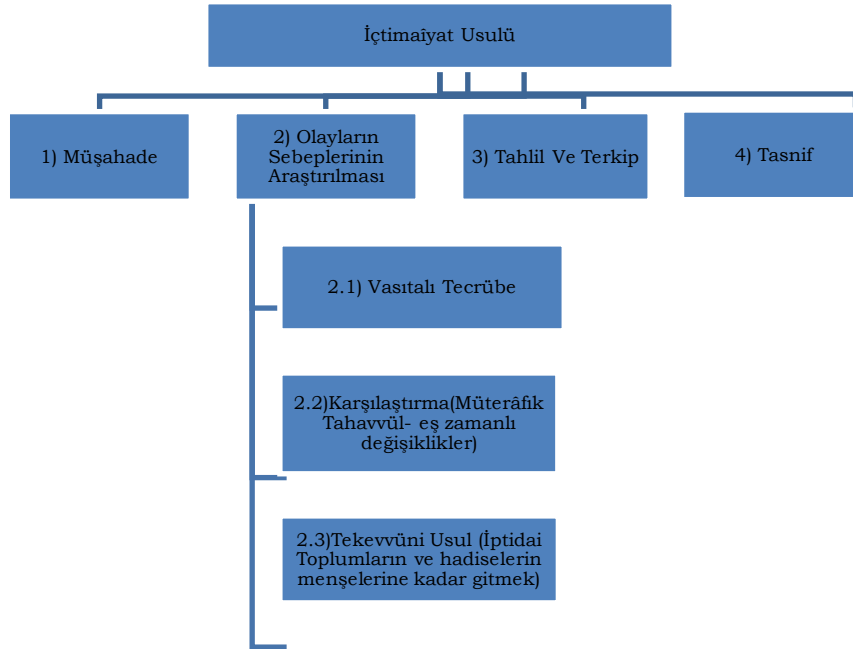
İçtimaîyat Usulü

1) Müşahade

2) Olayların Sebeplerinin Araştırılması

3) Tahlil Ve Terkip

4) Tasnif

2.1) Vasıtalı Tecrübe

2.2)Karşılaştırma(Müterâfik Tahavvül- eş zamanlı değişiklikler)

2.3)Tekevvüni Usul (İptidai Toplumların ve hadiselerin menşelerine kadar gitmek)